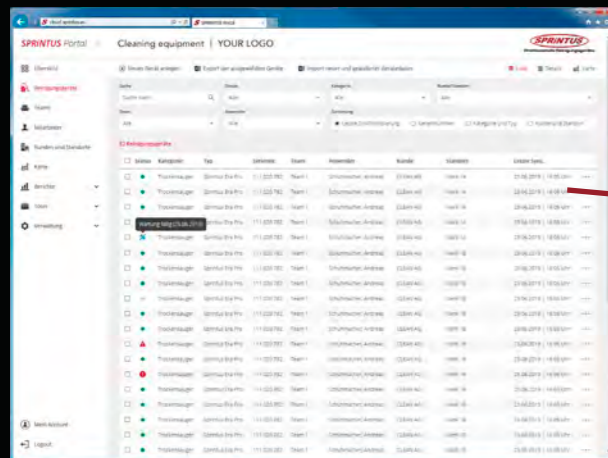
SPRINTUS Portal

Cleaning equipment | YOUR LOGO

SPRINTUS

Übersicht

Reinigungsgeräte

Teams

Mitarbeiter

Kunden und Standorte

Karte

Berichte

Touren

Verwaltung

Neues Gerät anlegen

Export der ausgewählten Geräte

Import neuer und geänderter Gerätedaten

Suche

Suche

Team

Kategorie

Status

Sortierung

Reinigungsgeräte

| | Status | Kategorie | Typ | Seriennr. | Team | Anwender | Kunde | Standort | Letzte Sync. | |
|---|---|---|---|---|---|---|---|---|---|---|
| | | Trockensauger | Sprintus Era Pro | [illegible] | Team 1 | Schumacher, Andreas | CLEAN AG | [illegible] | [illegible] | ··· |
| | | Trockensauger | Sprintus Era Pro | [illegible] | Team 1 | Schumacher, Andreas | CLEAN AG | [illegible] | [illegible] | ··· |
| | | Trockensauger | Sprintus Era Pro | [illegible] | Team 1 | Schumacher, Andreas | CLEAN AG | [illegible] | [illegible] | ··· |
| | | Trockensauger | Sprintus Era Pro | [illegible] | Team 1 | Schumacher, Andreas | CLEAN AG | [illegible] | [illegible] | ··· |
| | | Trockensauger | Sprintus Era Pro | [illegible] | Team 1 | Schumacher, Andreas | CLEAN AG | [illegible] | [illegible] | ··· |
| | | Trockensauger | Sprintus Era Pro | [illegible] | Team 1 | Schumacher, Andreas | CLEAN AG | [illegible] | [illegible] | ··· |
| | | Trockensauger | Sprintus Era Pro | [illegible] | Team 1 | Schumacher, Andreas | CLEAN AG | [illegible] | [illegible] | ··· |
| | | Trockensauger | Sprintus Era Pro | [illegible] | Team 1 | Schumacher, Andreas | CLEAN AG | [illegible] | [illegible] | ··· |
| | | Trockensauger | Sprintus Era Pro | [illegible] | Team 1 | Schumacher, Andreas | CLEAN AG | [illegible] | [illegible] | ··· |
| | | Trockensauger | Sprintus Era Pro | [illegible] | Team 1 | Schumacher, Andreas | CLEAN AG | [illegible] | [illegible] | ··· |
| | | Trockensauger | Sprintus Era Pro | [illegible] | Team 1 | Schumacher, Andreas | CLEAN AG | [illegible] | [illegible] | ··· |
| | | Trockensauger | Sprintus Era Pro | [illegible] | Team 1 | Schumacher, Andreas | CLEAN AG | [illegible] | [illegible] | ··· |
| | | Trockensauger | Sprintus Era Pro | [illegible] | Team 1 | Schumacher, Andreas | CLEAN AG | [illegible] | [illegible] | ··· |
| | | Trockensauger | Sprintus Era Pro | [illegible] | Team 1 | Schumacher, Andreas | CLEAN AG | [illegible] | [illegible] | ··· |

Wartung fällig

Mein Account

Logout